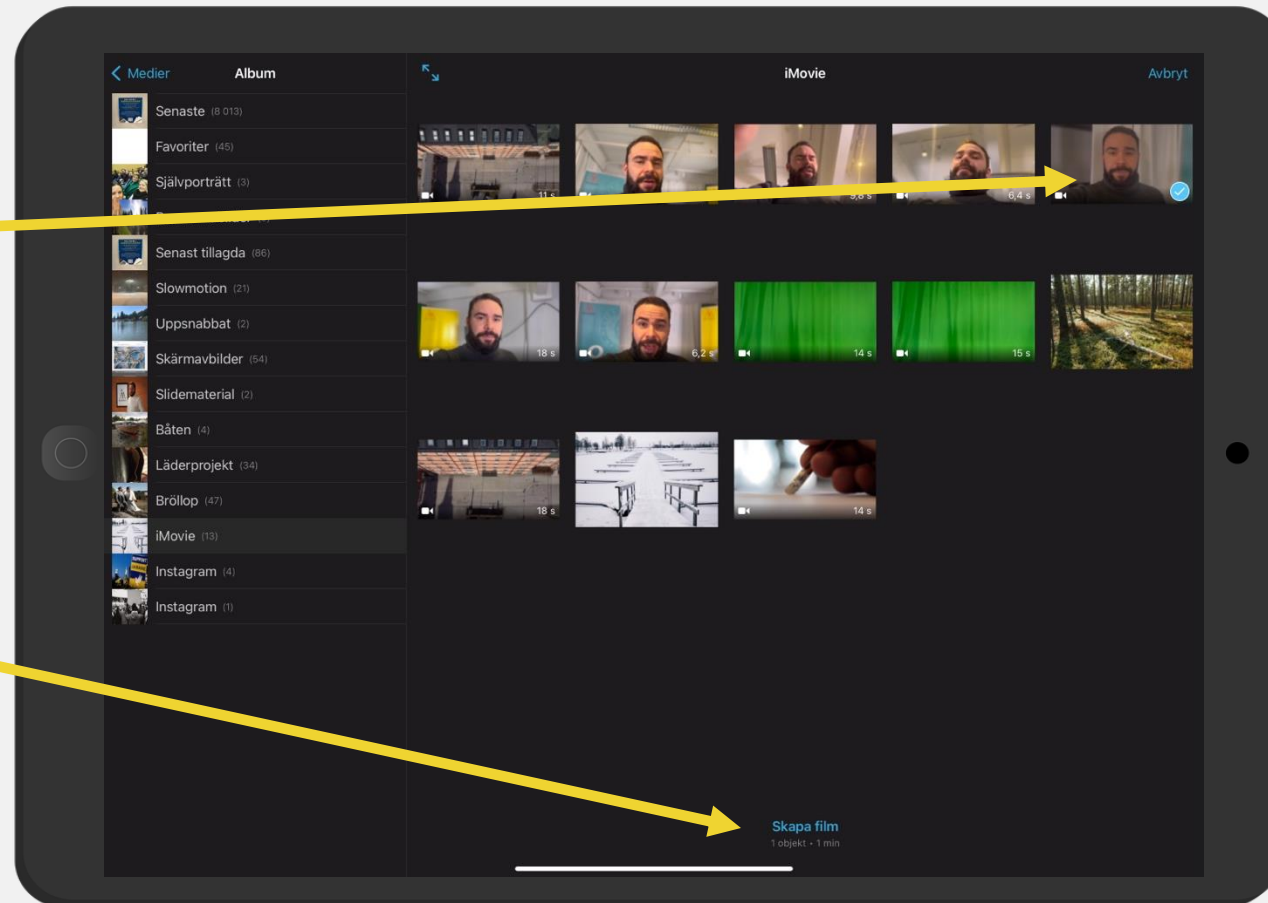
< Medier Album

Senaste (8 013)
Favoriter (45)
Självporträtt (3)
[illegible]
Senast tillagda (86)
Slowmotion (21)
Uppsnabbat (2)
Skärmavbilder (54)
Slidematerial (2)
Båten (4)
Läderprojekt (34)
Bröllop (47)
iMovie (13)
Instagram (4)
Instagram (1)

iMovie

Avbryt

11 s
5,6 s
6,4 s
18 s
6,2 s
14 s
15 s
18 s
14 s

Skapa film
1 objekt • 1 min